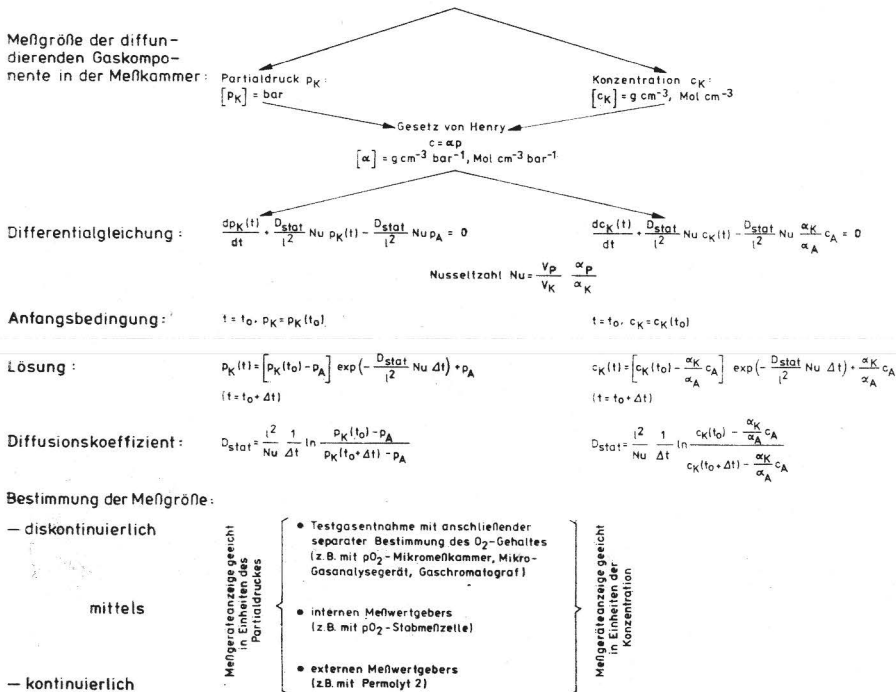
Meßgröße der diffundierenden Gaskomponente in der Meßkammer:

Partialdruck $p_K$:
$[p_K]$ = bar

Konzentration $c_K$:
$[c_K]$ = g cm$^{-3}$, Mol cm$^{-3}$

Gesetz von Henry
$c = \alpha p$
$[\alpha]$ = g cm$^{-3}$ bar$^{-1}$, Mol cm$^{-3}$ bar$^{-1}$

Differentialgleichung:

$\frac{dp_K(t)}{dt} + \frac{D_{stat}}{l^2} Nu \, p_K(t) - \frac{D_{stat}}{l^2} Nu \, p_A = 0$

$\frac{dc_K(t)}{dt} + \frac{D_{stat}}{l^2} Nu \, c_K(t) - \frac{D_{stat}}{l^2} Nu \frac{\alpha_K}{\alpha_A} c_A = 0$

Nusseltzahl $Nu = \frac{V_P}{V_K} \frac{\alpha_P}{\alpha_K}$

Anfangsbedingung:

$t = t_0, \; p_K = p_K(t_0)$

$t = t_0, \; c_K = c_K(t_0)$

Lösung:

$p_K(t) = \left[p_K(t_0) - p_A\right] \exp\left(-\frac{D_{stat}}{l^2} Nu \, \Delta t\right) + p_A$
$(t = t_0 + \Delta t)$

$c_K(t) = \left[c_K(t_0) - \frac{\alpha_K}{\alpha_A} c_A\right] \exp\left(-\frac{D_{stat}}{l^2} Nu \, \Delta t\right) + \frac{\alpha_K}{\alpha_A} c_A$
$(t = t_0 + \Delta t)$

Diffusionskoeffizient:

$D_{stat} = \frac{l^2}{Nu} \frac{1}{\Delta t} \ln \frac{p_K(t_0) - p_A}{p_K(t_0 + \Delta t) - p_A}$

$D_{stat} = \frac{l^2}{Nu} \frac{1}{\Delta t} \ln \frac{c_K(t_0) - \frac{\alpha_K}{\alpha_A} c_A}{c_K(t_0 + \Delta t) - \frac{\alpha_K}{\alpha_A} c_A}$

Bestimmung der Meßgröße:

— diskontinuierlich

mittels

— kontinuierlich

Meßgeräteanzeige geeicht in Einheiten des Partialdruckes

• Testgasentnahme mit anschließender separater Bestimmung des $O_2$-Gehaltes (z.B. mit $pO_2$-Mikromeßkammer, Mikro-Gasanalysegerät, Gaschromatograf)

• internen Meßwertgebers (z.B. mit $pO_2$-Stabmeßzelle)

• externen Meßwertgebers (z.B. mit Permolyt 2)

Meßgeräteanzeige geeicht in Einheiten der Konzentration